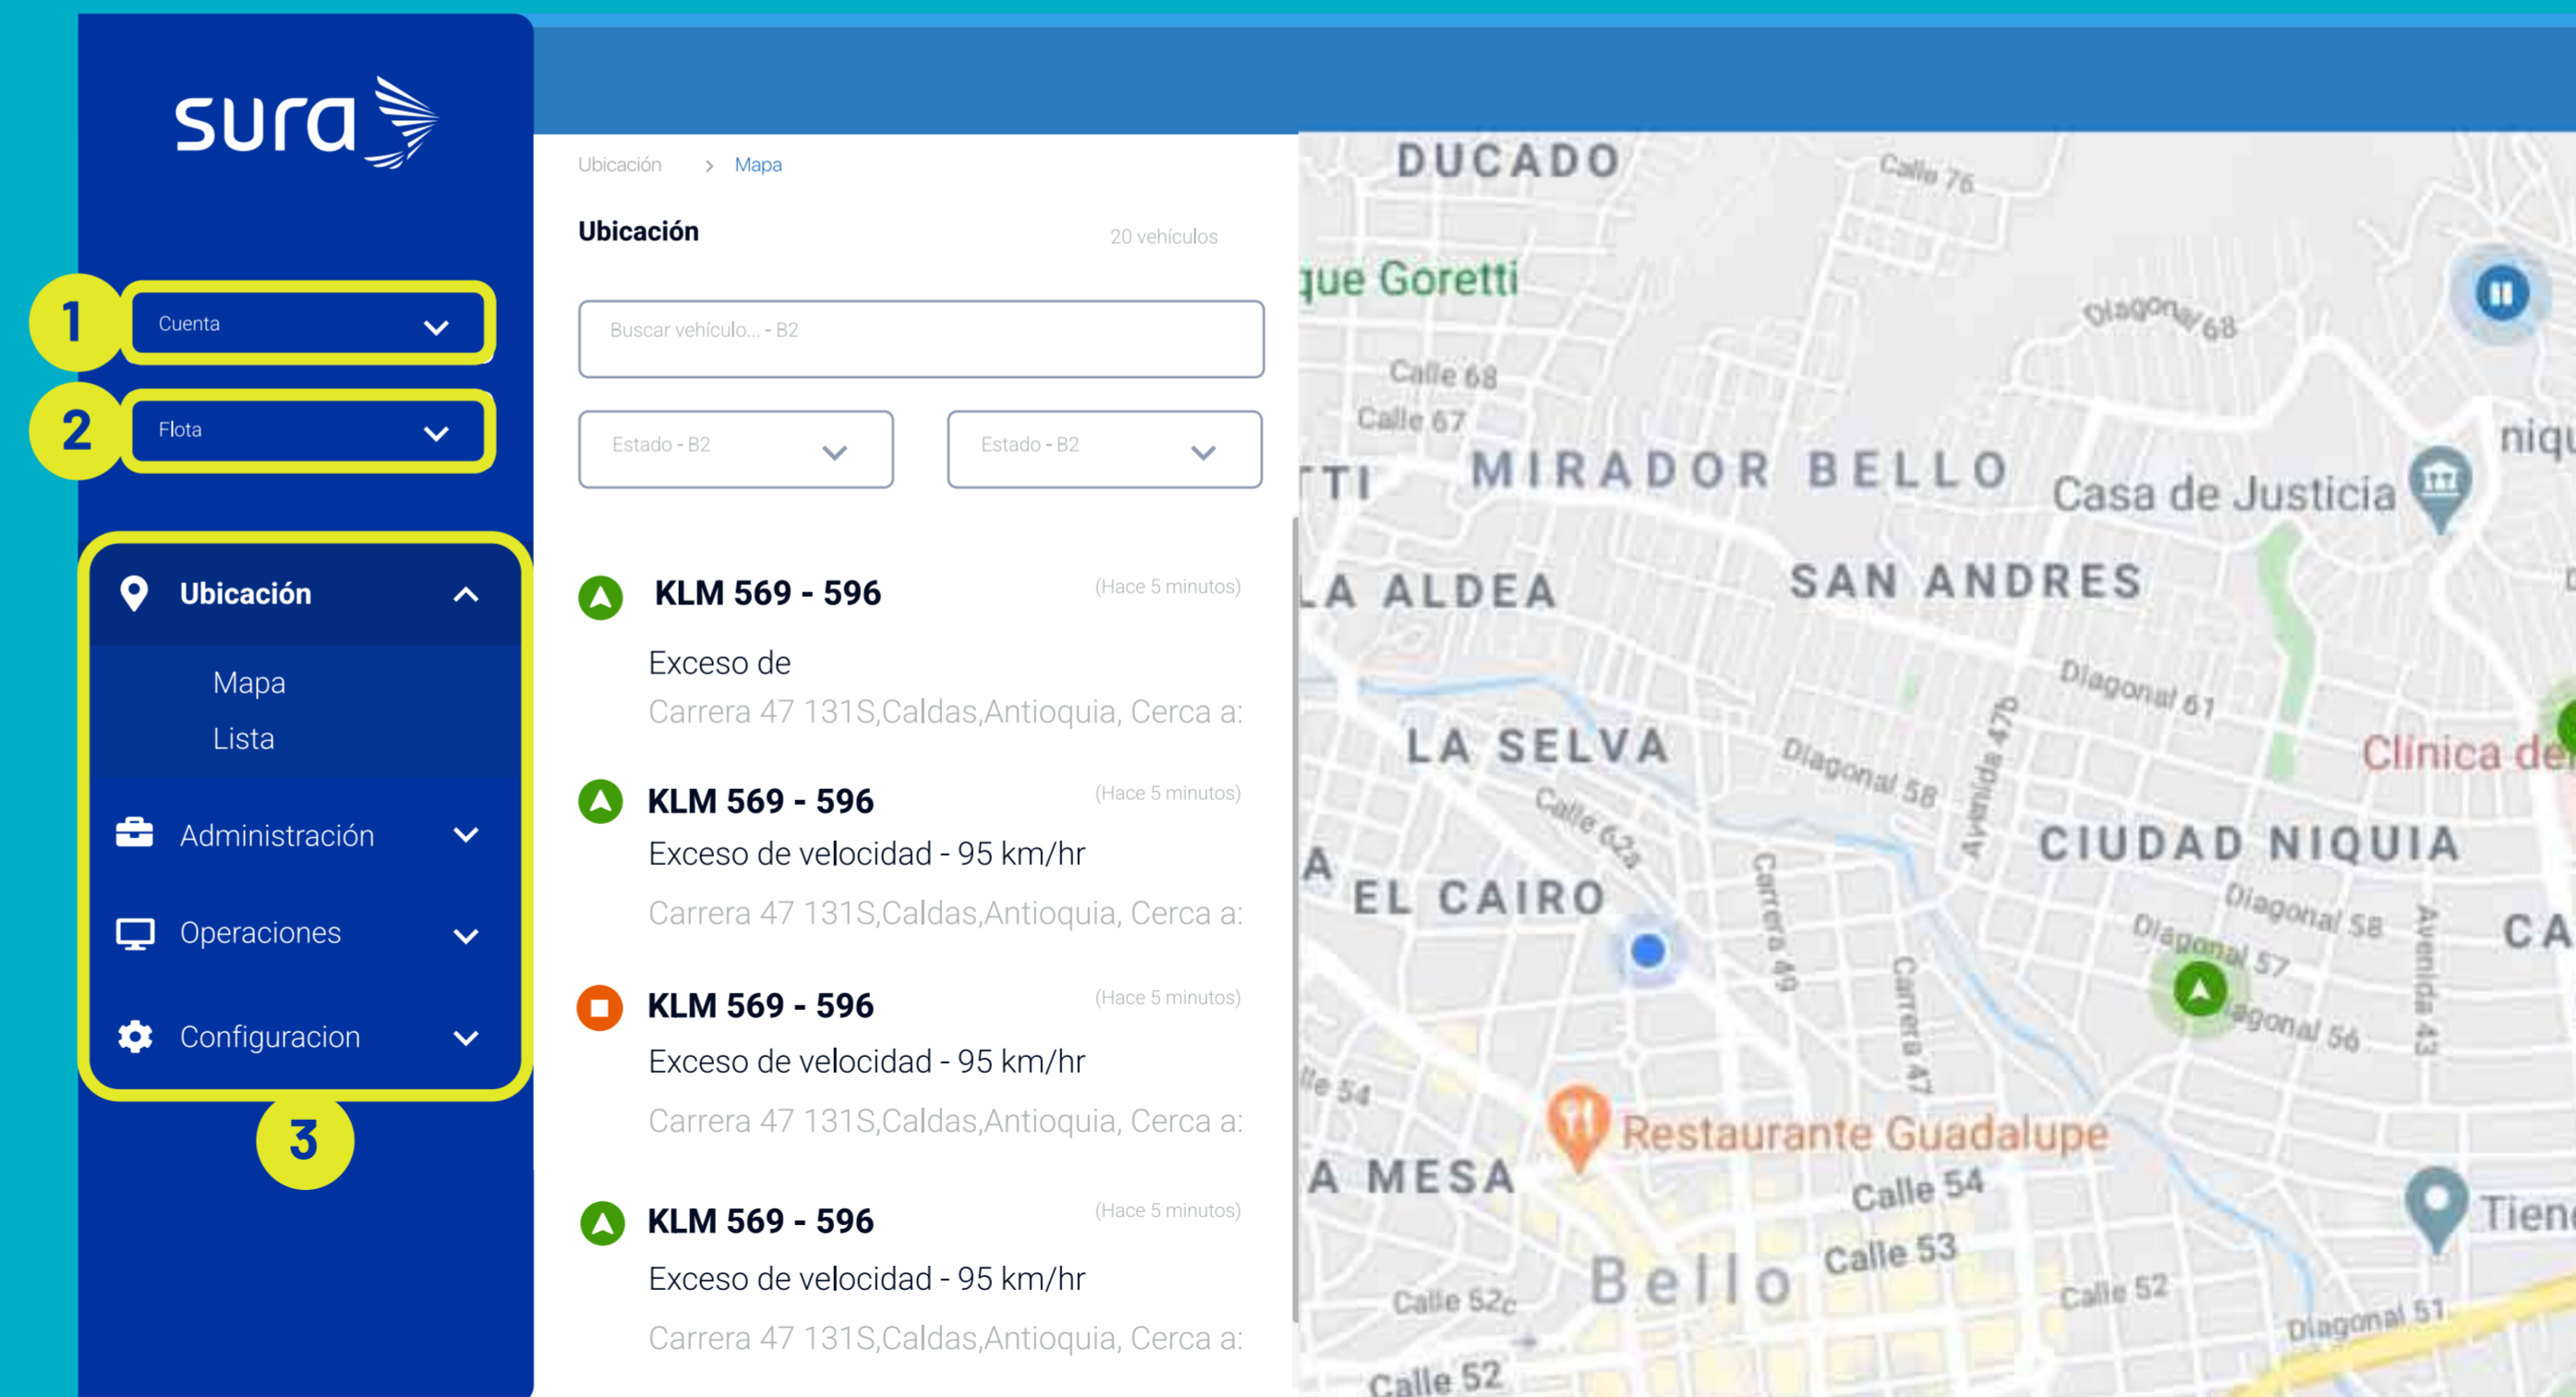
sura

1 Cuenta

2 Flota

Ubicación

Mapa

Lista

Administración

Operaciones

Configuracion

3

Ubicación > Mapa

Ubicación

20 vehículos

Buscar vehículo... - B2

Estado - B2

Estado - B2

KLM 569 - 596 (Hace 5 minutos)

Exceso de

Carrera 47 131S,Caldas,Antioquia, Cerca a:

KLM 569 - 596 (Hace 5 minutos)

Exceso de velocidad - 95 km/hr

Carrera 47 131S,Caldas,Antioquia, Cerca a:

KLM 569 - 596 (Hace 5 minutos)

Exceso de velocidad - 95 km/hr

Carrera 47 131S,Caldas,Antioquia, Cerca a:

KLM 569 - 596 (Hace 5 minutos)

Exceso de velocidad - 95 km/hr

Carrera 47 131S,Caldas,Antioquia, Cerca a:

DUCADO

Calle 76

que Goretti

Diagonal 68

Calle 68

Calle 67

TTI

MIRADOR BELLO

Casa de Justicia

niqu

LA ALDEA

SAN ANDRES

Diagonal 61

LA SELVA

Diagonal 58

Avenida 47B

Clínica de

Calle 62a

A

Carrera 49

CIUDAD NIQUIA

EL CAIRO

Diagonal 58

Diagonal 57

Carrera 47

Avenida 43

CA

agonal 56

lle 54

Restaurante Guadalupe

A MESA

Calle 54

Tien

Calle 53

Bello

Calle 52c

Calle 52

Diagonal 51

Calle 52